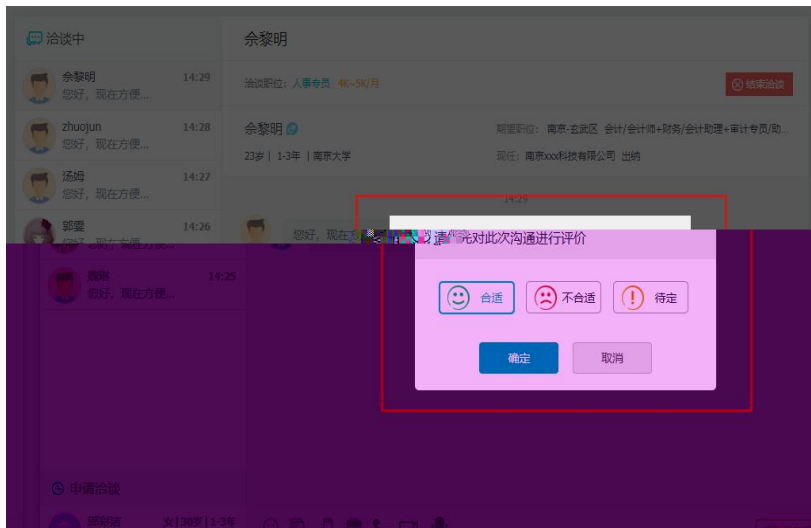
洽谈中

佘黎明 14:29
您好，现在方便...

zhuojun 14:28
您好，现在方便...

汤姆 14:27
您好，现在方便...

郭蘩 14:26
您好，现在方便...

魏琳 14:25
您好，现在方便...

申请洽谈

佘黎明

洽谈职位：人事专员 4K~5K/月

结束洽谈

佘黎明

23岁 | 1-3年 | 南京大学

期望职位：南京-玄武区 会计/会计师+财务/会计助理+审计专员/助...

现任：南京xxx科技有限公司 出纳

14:29

您好，现在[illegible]

请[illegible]对此次沟通进行评价

合适

不合适

待定

确定

取消